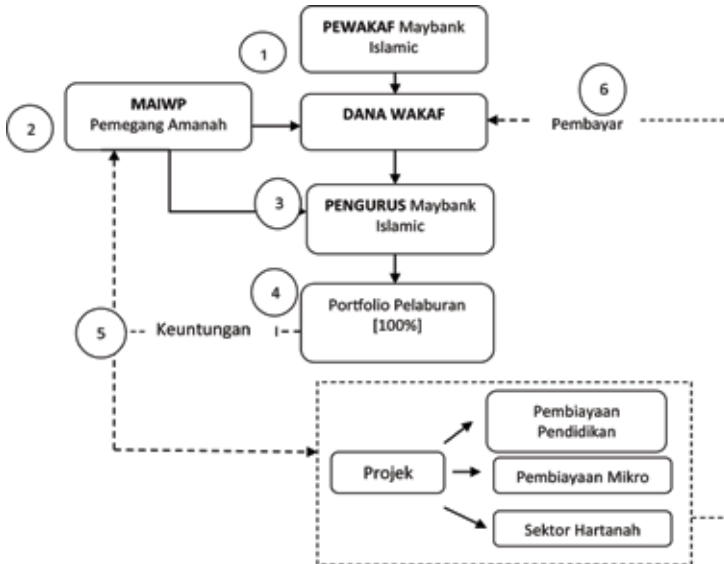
1

PEWAKAF Maybank Islamic

2

MAIWP Pemegang Amanah

DANA WAKAF

6

Pembayar

3

PENGURUS Maybank Islamic

4

Portfolio Pelaburan [100%]

5

Keuntungan

Projek

Pembiayaan Pendidikan

Pembiayaan Mikro

Sektor Hartanah